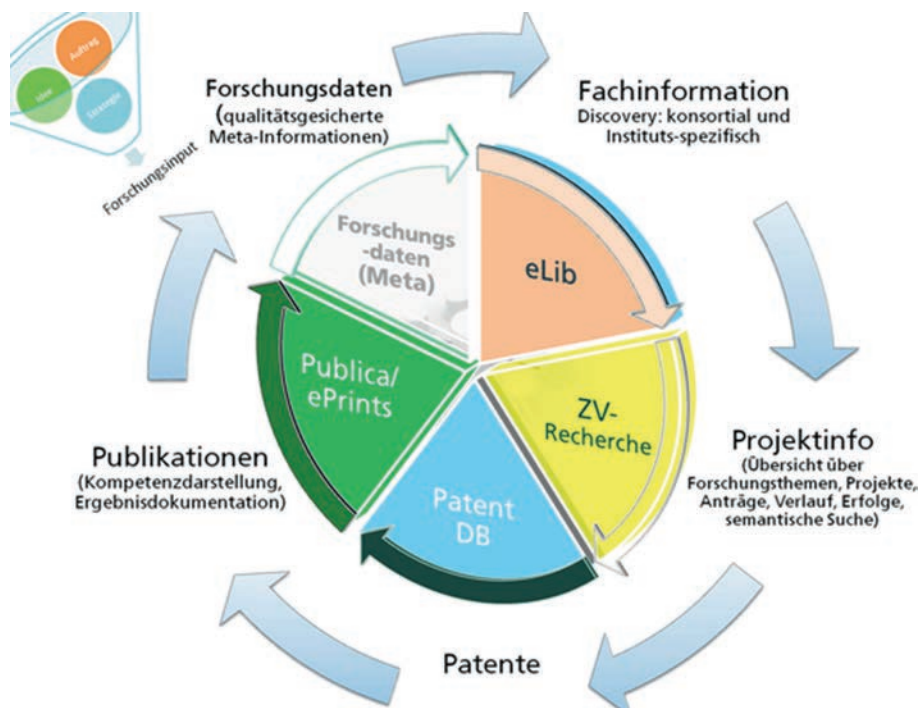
Auftrag
Idee
Strategie
Forschungsinput

Forschungsdaten
(qualitätsgesicherte Meta-Informationen)

Fachinformation
Discovery: konsortial und Instituts-spezifisch

Forschungs-daten (Meta)

eLib

Publica/ ePrints

ZV-Recherche

Patent DB

Projektinfo
(Übersicht über Forschungsthemen, Projekte, Anträge, Verlauf, Erfolge, semantische Suche)

Publikationen
(Kompetenzdarstellung, Ergebnisdokumentation)

Patente